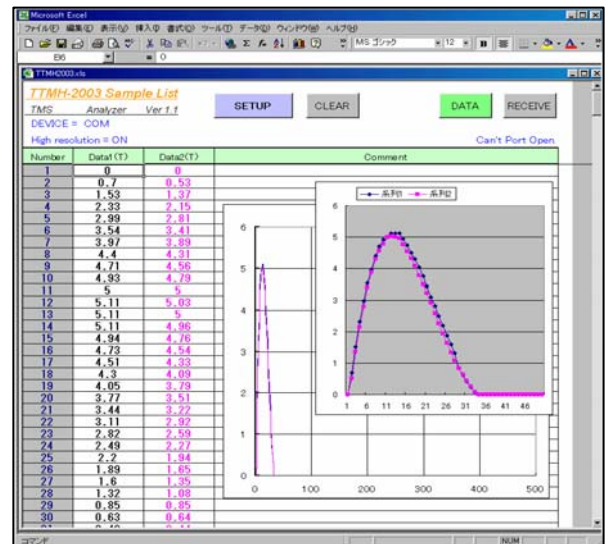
Microsoft Excel

ファイル(F) 編集(E) 表示(V) 挿入(I) 書式(O) ツール(T) データ(D) ウィンドウ(W) ヘルプ(H)

MS ゴシック 12

B6 0

TTMH2003.xls

TTMH-2003 Sample List

TMS Analyzer Ver 1.1

DEVICE = COM

High resolution = ON

SETUP CLEAR DATA RECEIVE

Can't Port Open

| Number | Data1(T) | Data2(T) | Comment |
|---|---|---|---|
| 1 | 0 | 0 | |
| 2 | 0.7 | 0.53 | |
| 3 | 1.53 | 1.37 | |
| 4 | 2.33 | 2.15 | |
| 5 | 2.99 | 2.81 | |
| 6 | 3.54 | 3.41 | |
| 7 | 3.97 | 3.89 | |
| 8 | 4.4 | 4.31 | |
| 9 | 4.71 | 4.56 | |
| 10 | 4.93 | 4.79 | |
| 11 | 5 | 5 | |
| 12 | 5.11 | 5.03 | |
| 13 | 5.11 | 5 | |
| 14 | 5.11 | 4.96 | |
| 15 | 4.94 | 4.76 | |
| 16 | 4.73 | 4.54 | |
| 17 | 4.51 | 4.33 | |
| 18 | 4.3 | 4.09 | |
| 19 | 4.05 | 3.79 | |
| 20 | 3.77 | 3.51 | |
| 21 | 3.44 | 3.22 | |
| 22 | 3.11 | 2.92 | |
| 23 | 2.82 | 2.59 | |
| 24 | 2.49 | 2.27 | |
| 25 | 2.2 | 1.94 | |
| 26 | 1.89 | 1.65 | |
| 27 | 1.6 | 1.35 | |
| 28 | 1.32 | 1.08 | |
| 29 | 0.85 | 0.85 | |
| 30 | 0.63 | 0.64 | |

系列1 系列2

6 5 4 3 2 1 0

1 6 11 16 21 26 31 36 41 46

6 5 4 3 2 1 0

0 100 200 300 400 500

コマンド NUM